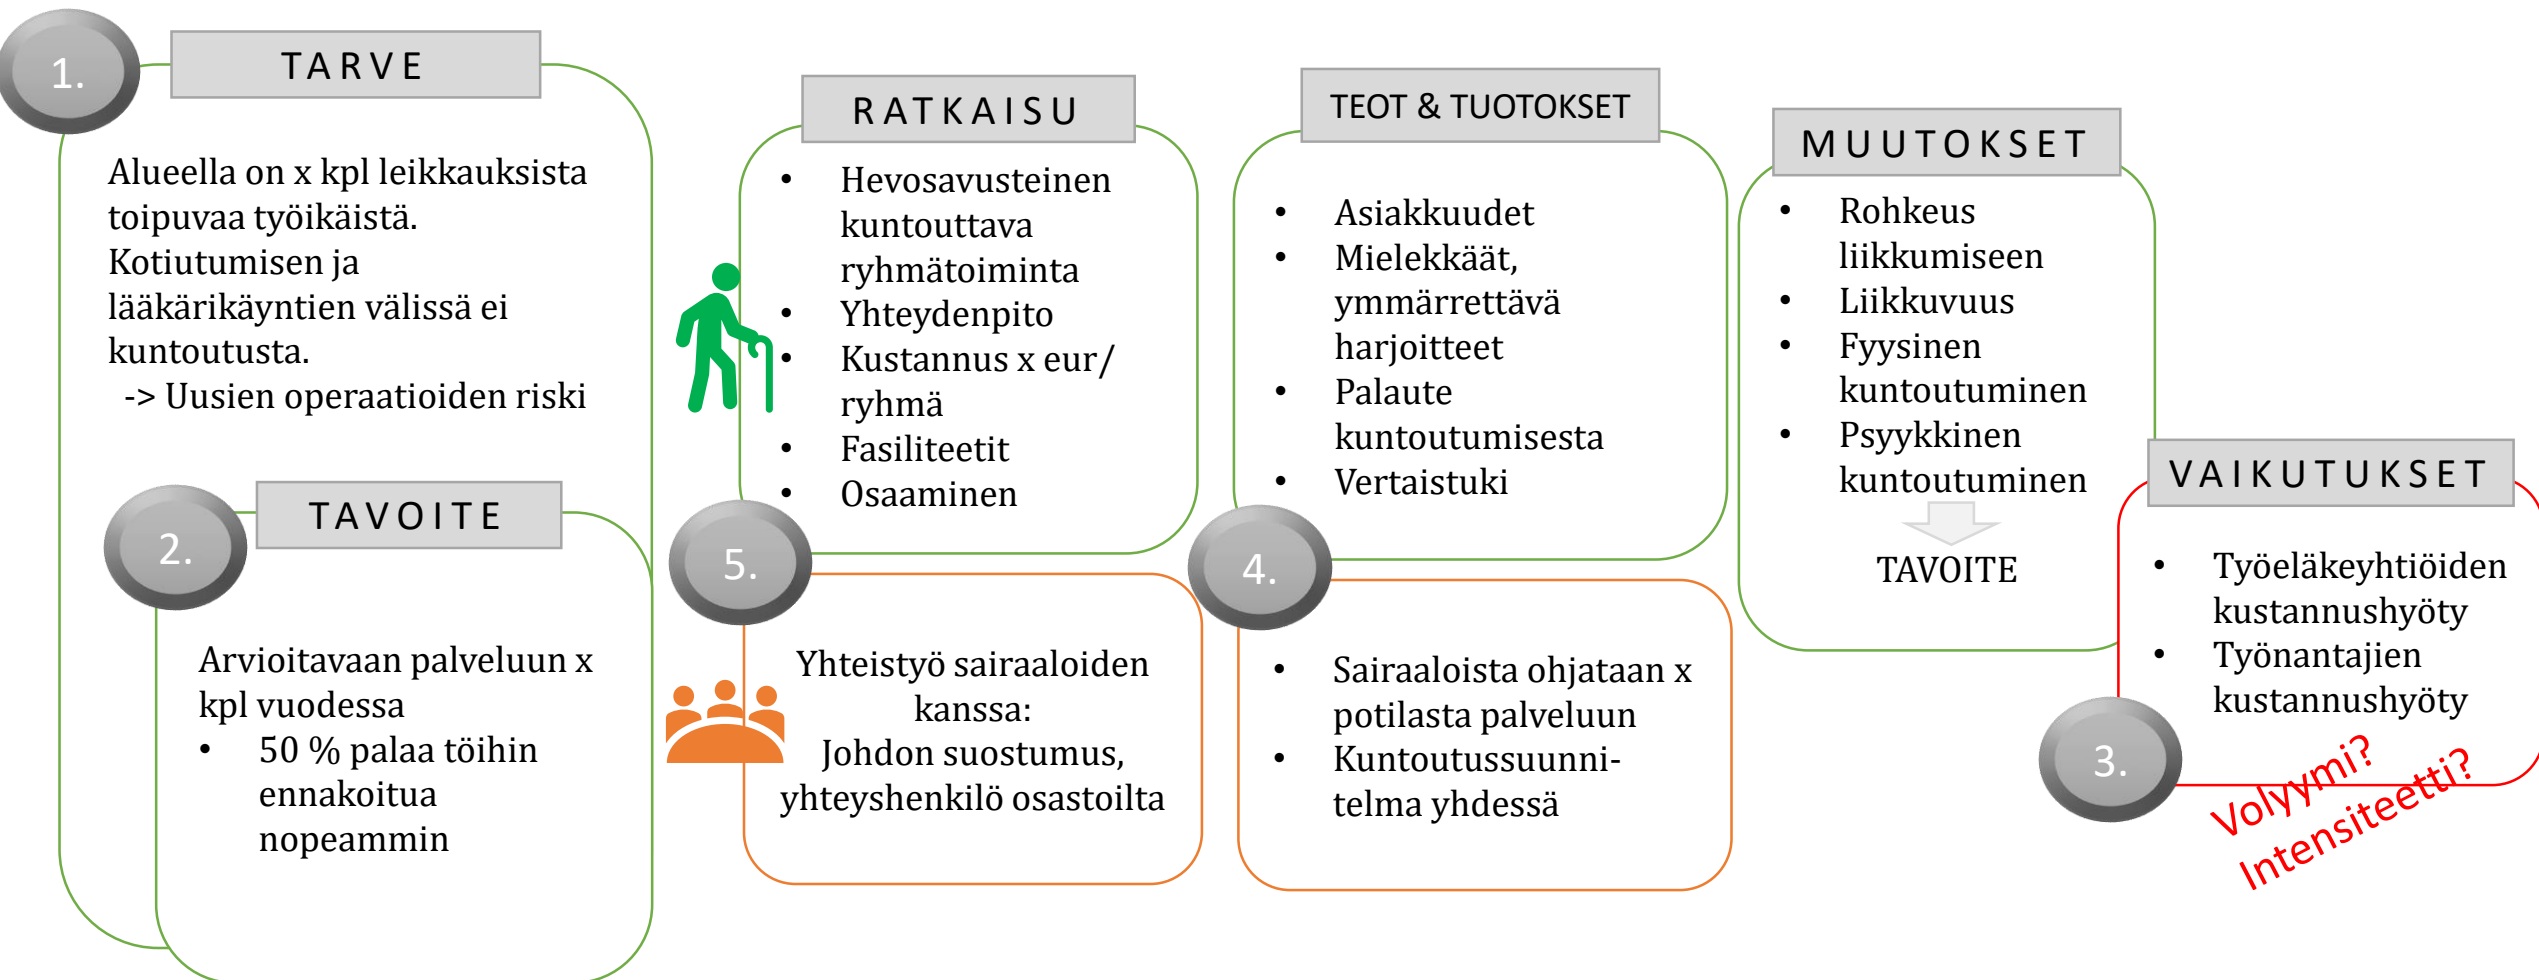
1.

TARVE

Alueella on x kpl leikkauksista toipuvaa työikäistä. Kotiutumisen ja lääkärikäyntien välissä ei kuntoutusta.
-> Uusien operaatioiden riski

2.

TAVOITE

Arvioitavaan palveluun x kpl vuodessa
- 50 % palaa töihin ennakoitua nopeammin

RATKAISU

- Hevosavusteinen kuntouttava ryhmätoiminta
- Yhteydenpito
- Kustannus x eur/ ryhmä
- Fasiliteetit
- Osaaminen

5.

Yhteistyö sairaaloiden kanssa:
Johdon suostumus, yhteyshenkilö osastoilta

TEOT & TUOTOKSET

- Asiakkuudet
- Mielekkäät, ymmärrettävä harjoitteet
- Palaute kuntoutumisesta
- Vertaistuki

4.

- Sairaaloista ohjataan x potilasta palveluun
- Kuntoutussuunnitelma yhdessä

MUUTOKSET

- Rohkeus liikkumiseen
- Liikkuvuus
- Fyysinen kuntoutuminen
- Psyykkinen kuntoutuminen

TAVOITE

VAIKUTUKSET

- Työeläkeyhtiöiden kustannushyöty
- Työnantajien kustannushyöty

3.

Volyymi?
Intensiteetti?